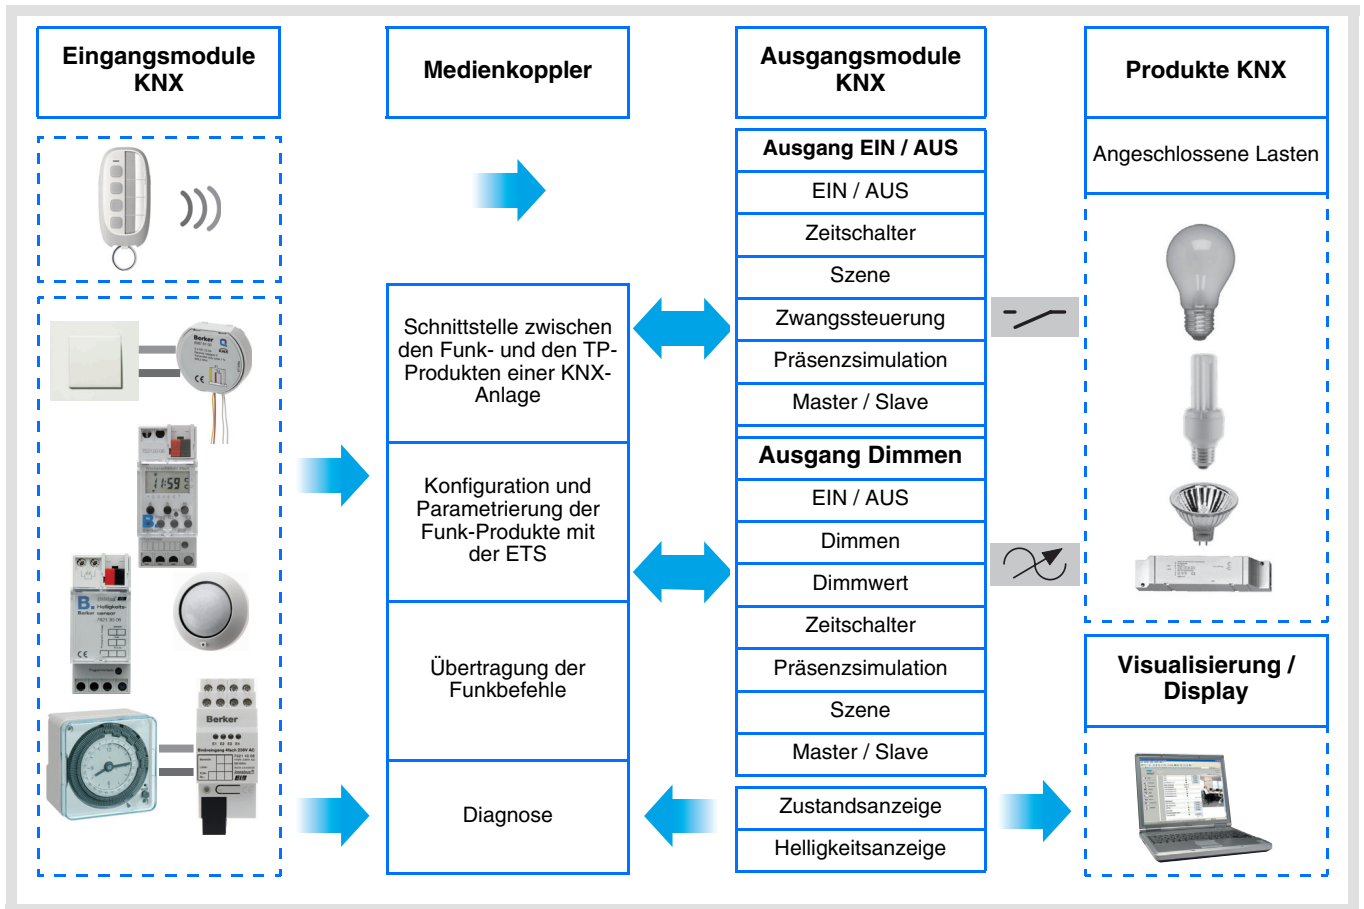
Eingangsmodule KNX

Medienkoppler

Ausgangsmodule KNX

Produkte KNX

Ausgang EIN / AUS
EIN / AUS
Zeitschalter
Szene
Zwangssteuerung
Präsenzsimulation
Master / Slave

Angeschlossene Lasten

Schnittstelle zwischen den Funk- und den TP-Produkten einer KNX-Anlage

Konfiguration und Parametrierung der Funk-Produkte mit der ETS

Übertragung der Funkbefehle

Diagnose

Ausgang Dimmen
EIN / AUS
Dimmen
Dimmwert
Zeitschalter
Präsenzsimulation
Szene
Master / Slave

Zustandsanzeige
Helligkeitsanzeige

Visualisierung / Display